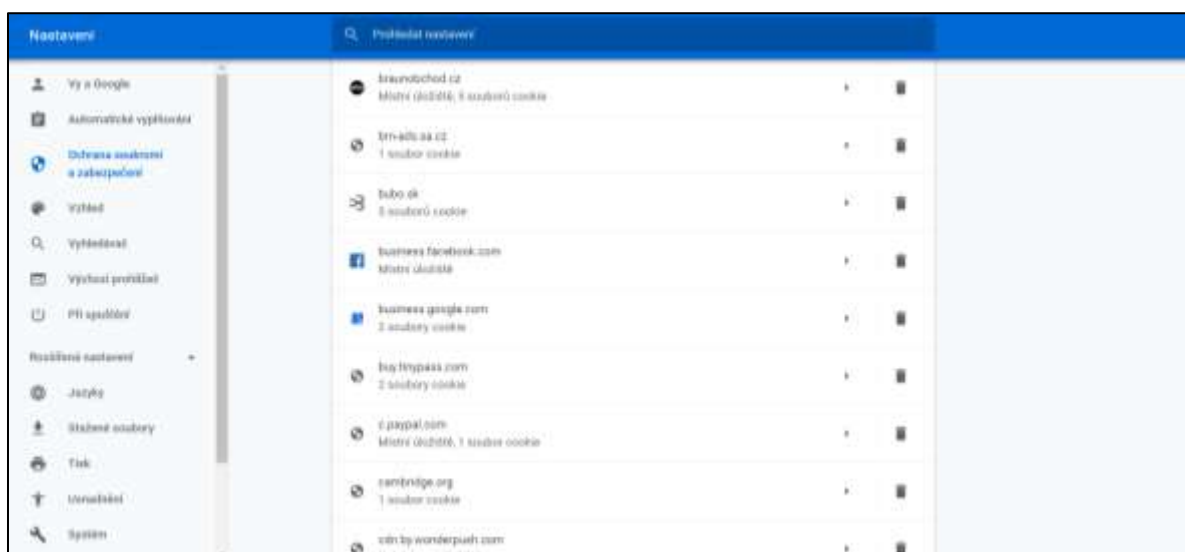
Nastavení

Prohledat nastavení

Vy a Google
Automatické vyplňování
Ochrana soukromí a zabezpečení
Vzhled
Vyhledávač
Výchozí prohlížeč
Při spuštění
Rozšířená nastavení
Jazyky
Stažené soubory
Tisk
Usnadnění
Systém

braunobchod.cz
Místní úložiště, 5 souborů cookie

brn-ads.sa.cz
1 soubor cookie

bubo.sk
5 souborů cookie

business.facebook.com
Místní úložiště

business.google.com
2 soubory cookie

buy.tinypass.com
2 soubory cookie

c.paypal.com
Místní úložiště, 1 soubor cookie

cambridge.org
1 soubor cookie

cdn.by.wonderpush.com